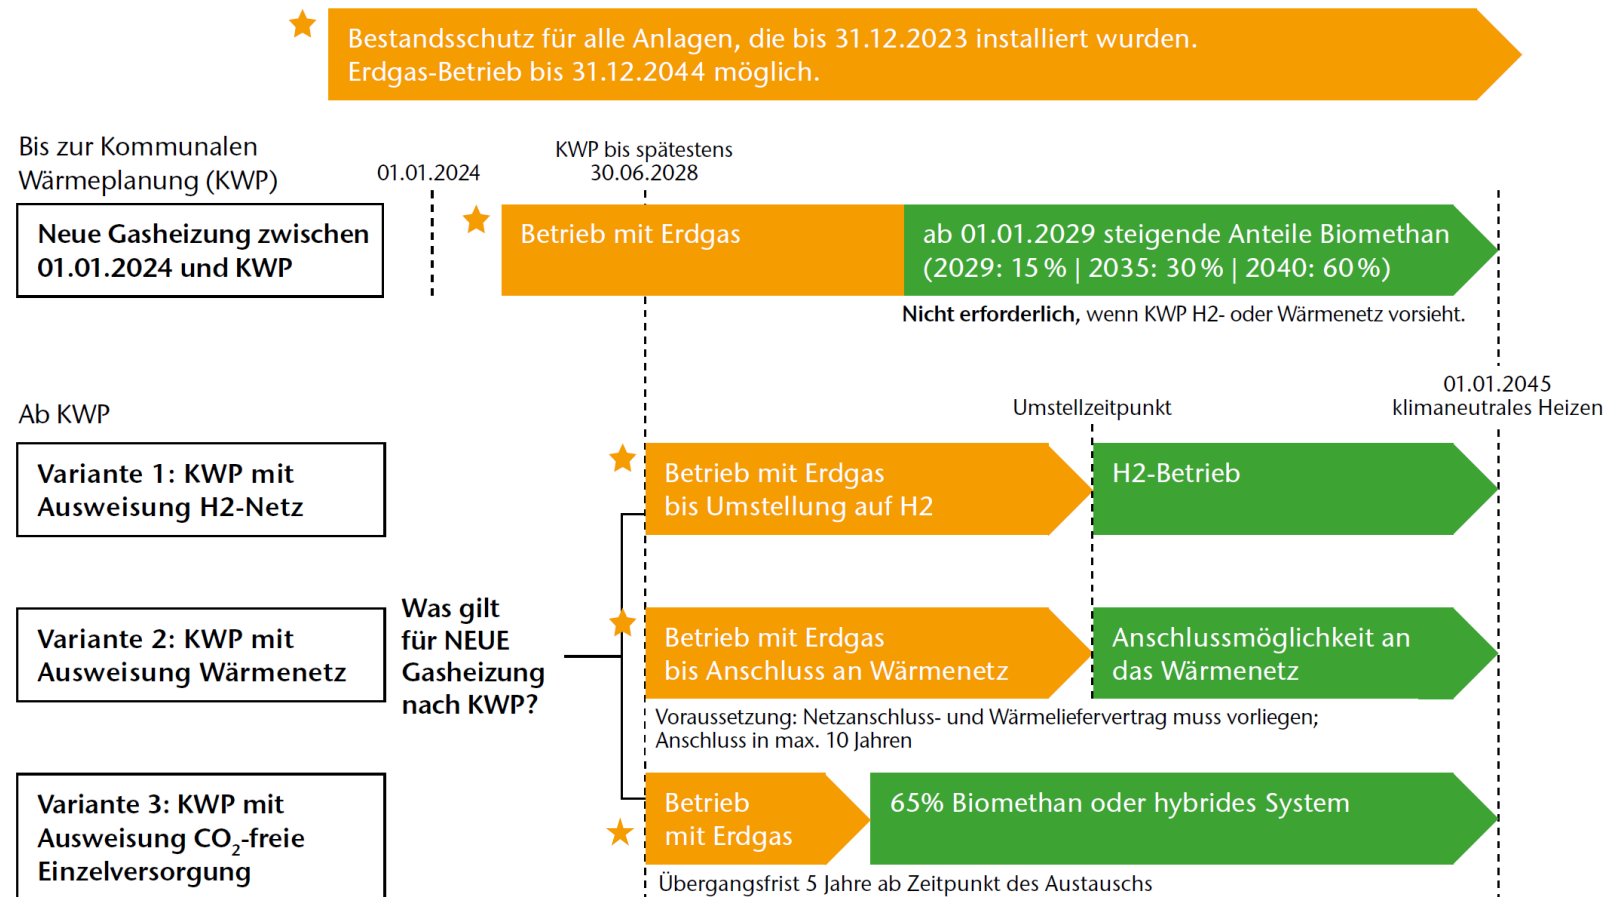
Bestandsschutz für alle Anlagen, die bis 31.12.2023 installiert wurden. Erdgas-Betrieb bis 31.12.2044 möglich.

Bis zur Kommunalen Wärmeplanung (KWP)

01.01.2024

KWP bis spätestens 30.06.2028

Neue Gasheizung zwischen 01.01.2024 und KWP

Betrieb mit Erdgas

ab 01.01.2029 steigende Anteile Biomethan (2029: 15 % | 2035: 30 % | 2040: 60 %)

**Nicht erforderlich,** wenn KWP H2- oder Wärmenetz vorsieht.

Ab KWP

Umstellzeitpunkt

01.01.2045 klimaneutrales Heizen

Variante 1: KWP mit Ausweisung H2-Netz

Betrieb mit Erdgas bis Umstellung auf H2

H2-Betrieb

Was gilt für NEUE Gasheizung nach KWP?

Variante 2: KWP mit Ausweisung Wärmenetz

Betrieb mit Erdgas bis Anschluss an Wärmenetz

Anschlussmöglichkeit an das Wärmenetz

Voraussetzung: Netzanschluss- und Wärmeliefervertrag muss vorliegen; Anschluss in max. 10 Jahren

Variante 3: KWP mit Ausweisung $CO_2$-freie Einzelversorgung

Betrieb mit Erdgas

65% Biomethan oder hybrides System

Übergangsfrist 5 Jahre ab Zeitpunkt des Austauschs